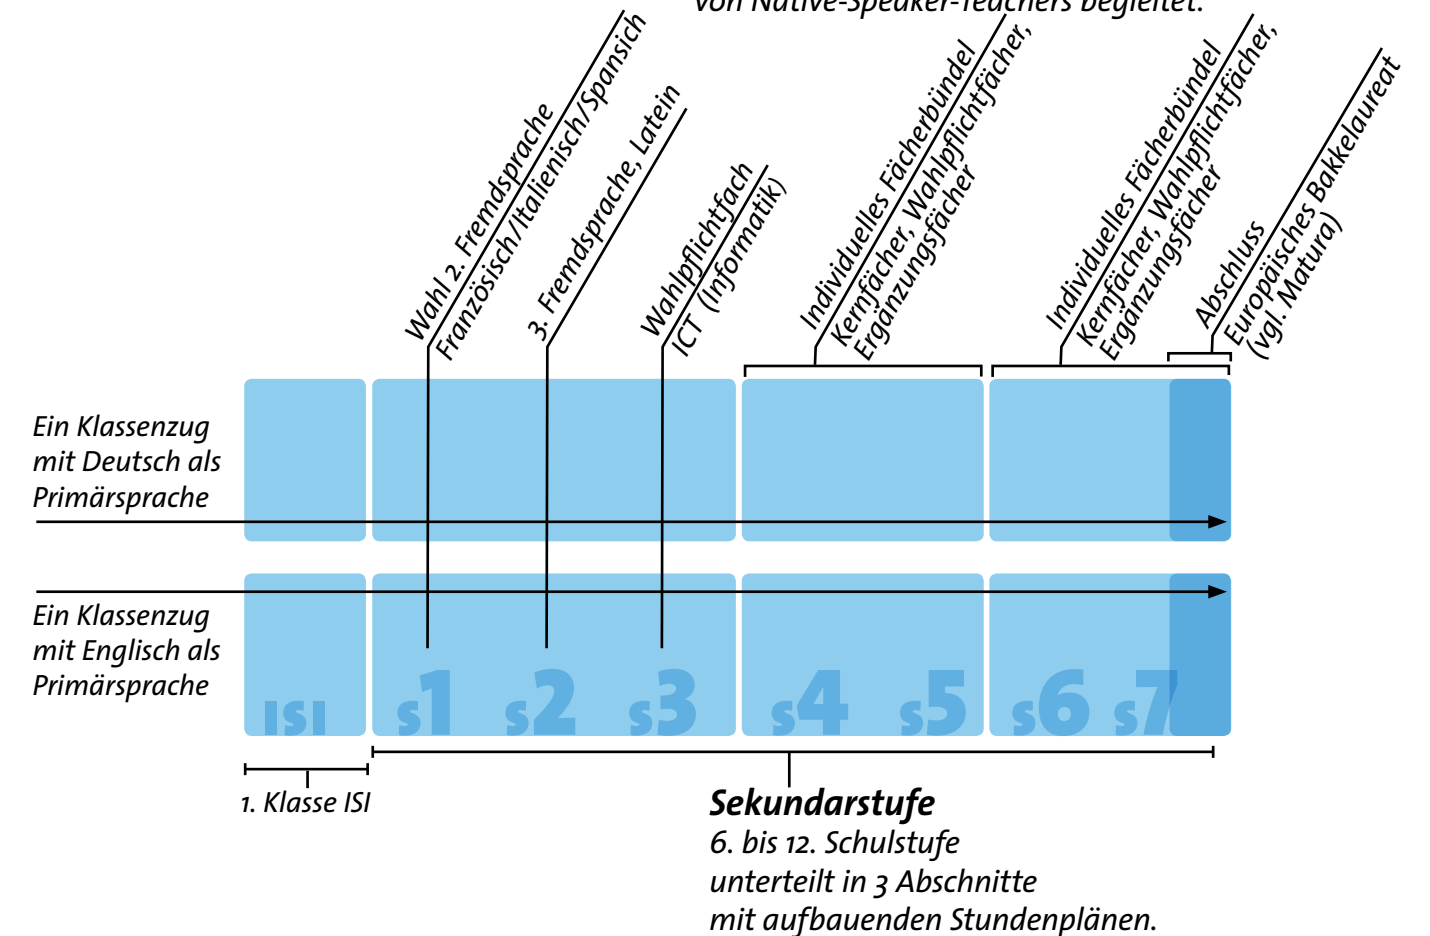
von Native-Speaker-Teachers begleitet.

Wahl 2. Fremdsprache
Französisch/Italienisch/Spansich

3. Fremdsprache, Latein

Wahlpflichtfach
ICT (Informatik)

Individuelles Fächerbündel
Kernfächer, Wahlpflichtfächer,
Ergänzungsfächer

Individuelles Fächerbündel
Kernfächer, Wahlpflichtfächer,
Ergänzungsfächer

Abschluss
Europäisches Bakkelaureat
(vgl. Matura)

Ein Klassenzug mit Deutsch als Primärsprache

Ein Klassenzug mit Englisch als Primärsprache

ISI s1 s2 s3 s4 s5 s6 s7

1. Klasse ISI

Sekundarstufe
6. bis 12. Schulstufe
unterteilt in 3 Abschnitte
mit aufbauenden Stundenplänen.